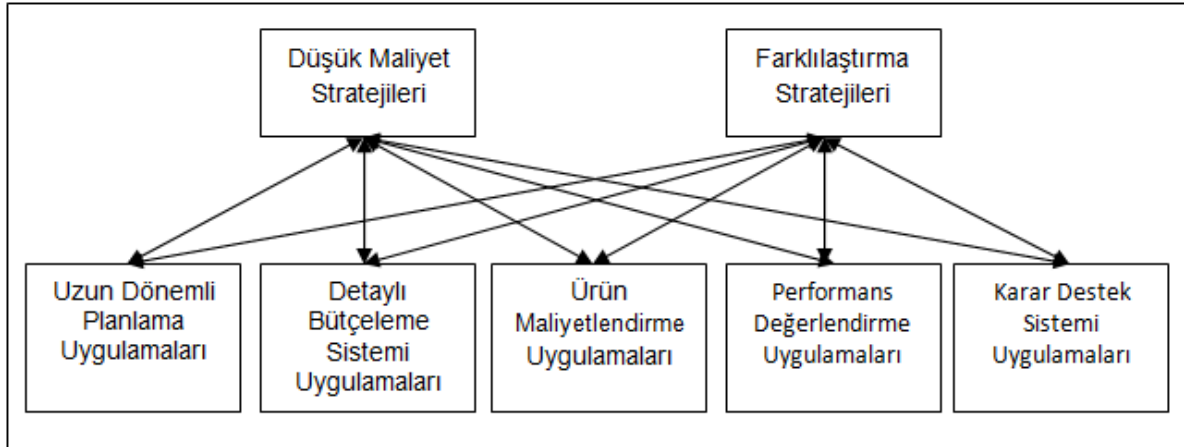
Düşük Maliyet Stratejileri

Farklılaştırma Stratejileri

Uzun Dönemli Planlama Uygulamaları

Detaylı Bütçeleme Sistemi Uygulamaları

Ürün Maliyetlendirme Uygulamaları

Performans Değerlendirme Uygulamaları

Karar Destek Sistemi Uygulamaları